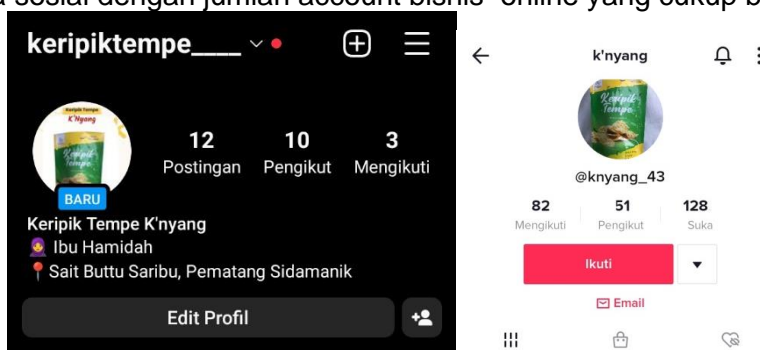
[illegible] sosial dengan jumlah account bisnis online yang cukup b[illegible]

keripiktempe____

Keripik Tempe K'nyang

12 Postingan
10 Pengikut
3 Mengikuti

BARU

Keripik Tempe K'nyang
Ibu Hamidah
Sait Buttu Saribu, Pematang Sidamanik

Edit Profil

k'nyang

Keripik Tempe

@knyang_43

82 Mengikuti
51 Pengikut
128 Suka

Ikuti

Email